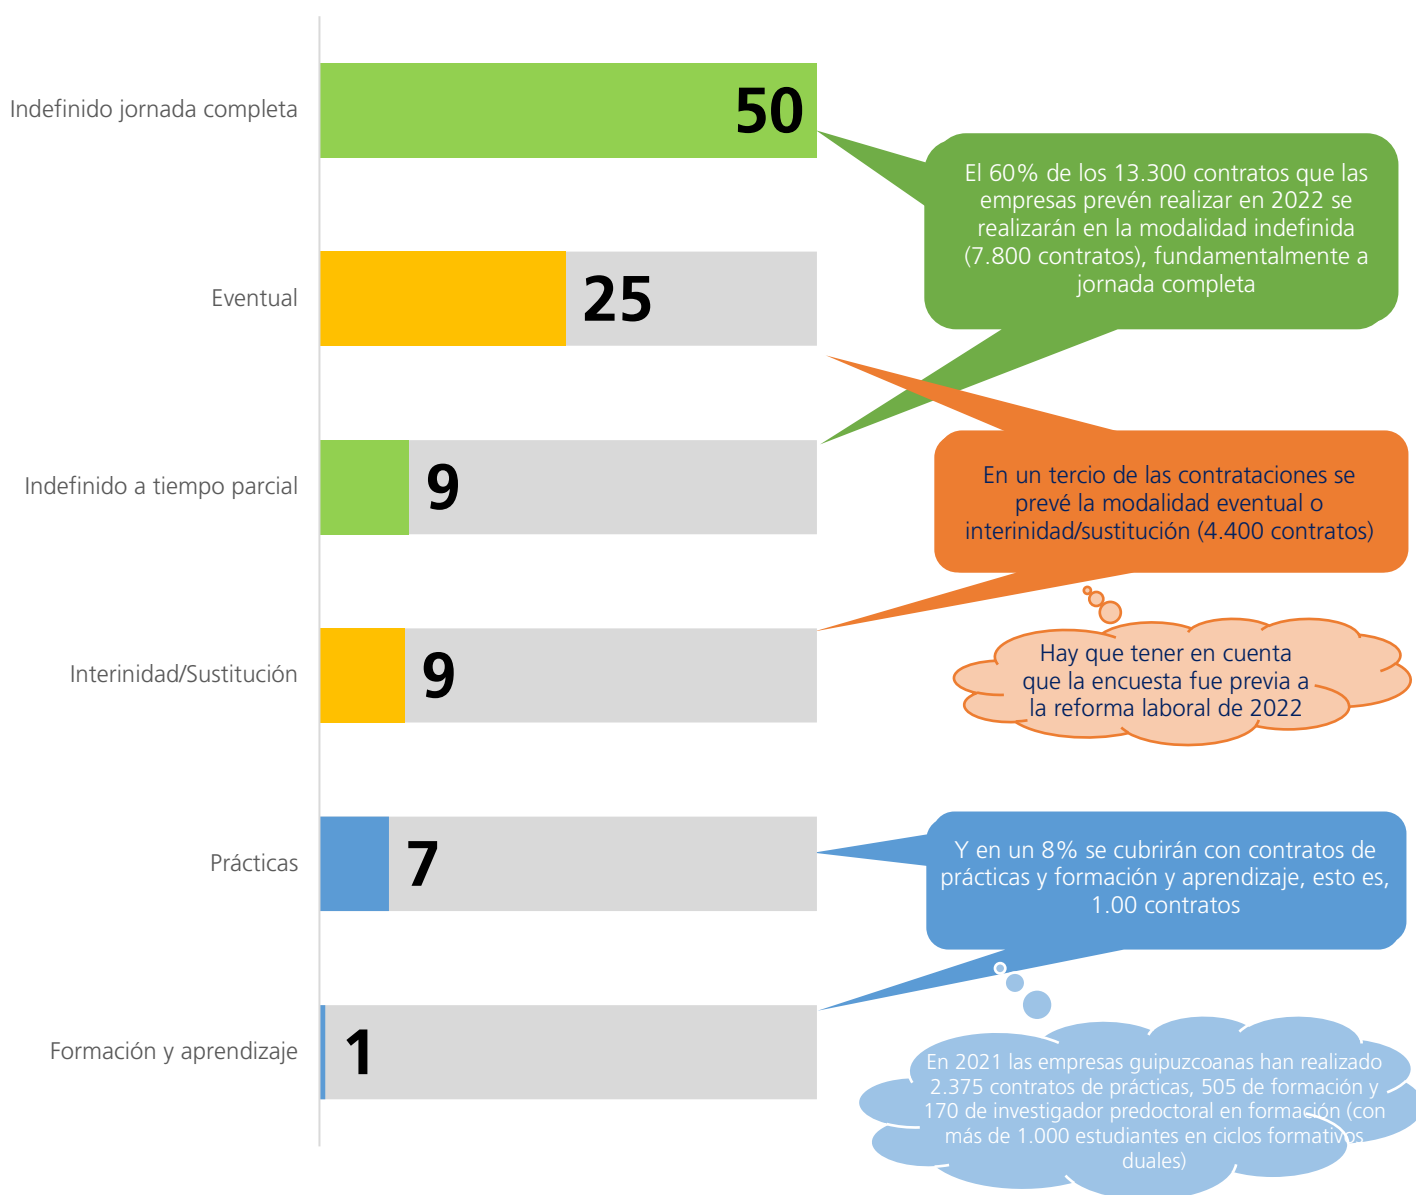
Indefinido jornada completa
50

Eventual
25

Indefinido a tiempo parcial
9

Interinidad/Sustitución
9

Prácticas
7

Formación y aprendizaje
1

El 60% de los 13.300 contratos que las empresas prevén realizar en 2022 se realizarán en la modalidad indefinida (7.800 contratos), fundamentalmente a jornada completa

En un tercio de las contrataciones se prevé la modalidad eventual o interinidad/sustitución (4.400 contratos)

Hay que tener en cuenta que la encuesta fue previa a la reforma laboral de 2022

Y en un 8% se cubrirán con contratos de prácticas y formación y aprendizaje, esto es, 1.00 contratos

En 2021 las empresas guipuzcoanas han realizado 2.375 contratos de prácticas, 505 de formación y 170 de investigador predoctoral en formación (con más de 1.000 estudiantes en ciclos formativos duales)